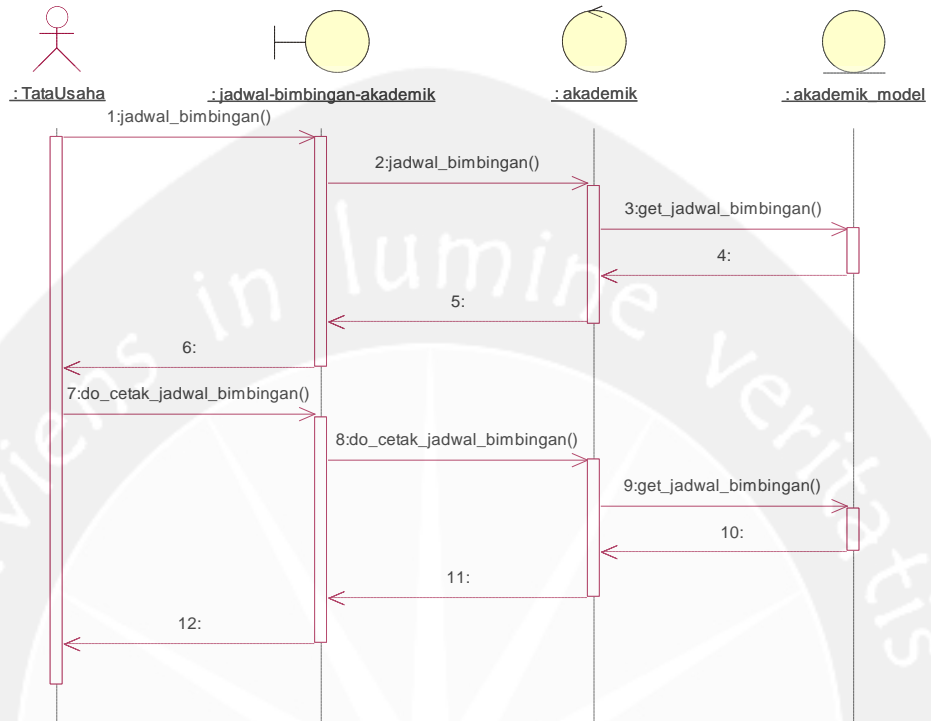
: TataUsaha
: jadwal-bimbingan-akademik
: akademik
: akademik_model

1:jadwal_bimbingan()
2:jadwal_bimbingan()
3:get_jadwal_bimbingan()
4:
5:
6:
7:do_cetak_jadwal_bimbingan()
8:do_cetak_jadwal_bimbingan()
9:get_jadwal_bimbingan()
10:
11:
12:

viens in lumine veritatis